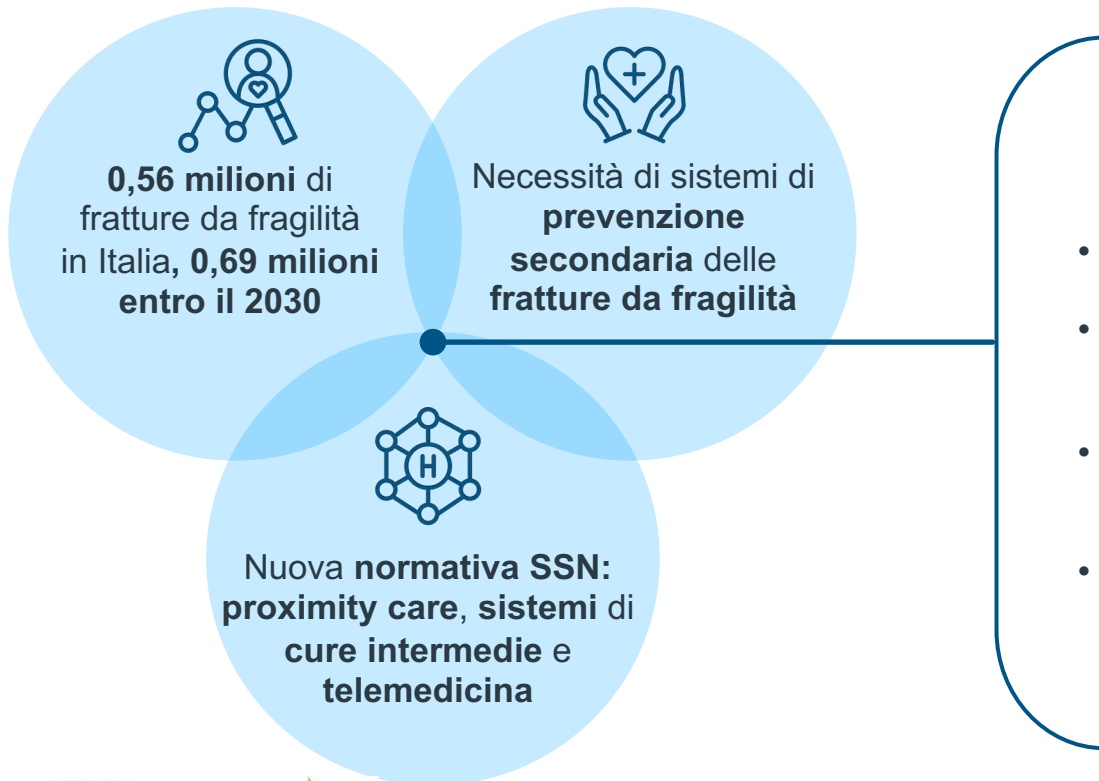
0,56 milioni di fratture da fragilità in Italia, 0,69 milioni entro il 2030

Necessità di sistemi di prevenzione secondaria delle fratture da fragilità

H

Nuova normativa SSN: proximity care, sistemi di cure intermedie e telemedicina

•
•
•
•